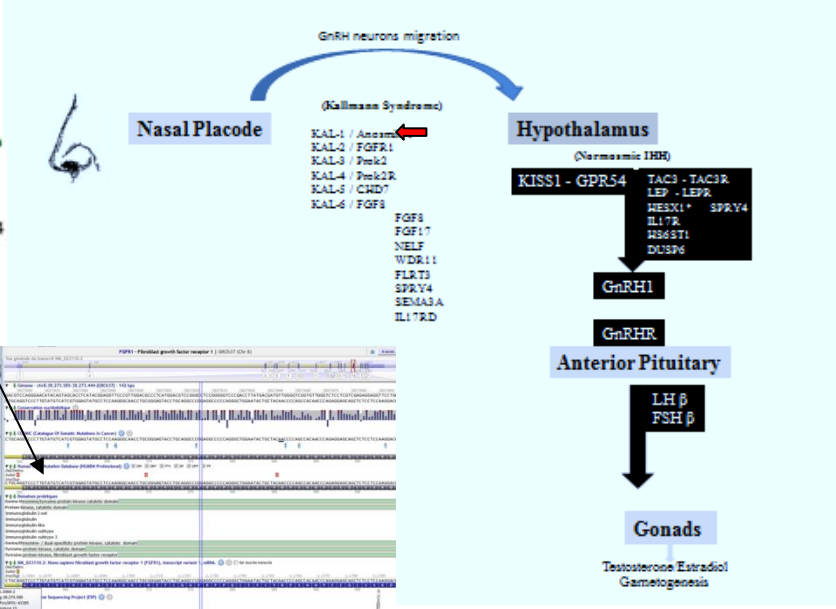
GnRH neurons migration

(Kallmann Syndrome)

Nasal Placode

KAL-1 / Anosmin
KAL-2 / FGFR1
KAL-3 / Prok2
KAL-4 / Prok2R
KAL-5 / CHD7
KAL-6 / FGF8

FGF8
FGF17
NELF
WDR11
FLRT3
SPRY4
SEMA3A
IL17RD

Hypothalamus

(Normosmic IHH)

KISS1 - GPR54

TAC3 - TAC3R
LEP - LEPR
HESX1* SPRY4
IL17R
HS6ST1
DUSP6

GnRH1

GnRHR

Anterior Pituitary

LH β
FSH β

Gonads

Testosterone/Estradiol
Gametogenesis

FGFR1 - Fibroblast growth factor receptor 1 | GRCh37 (Chr 8)

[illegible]